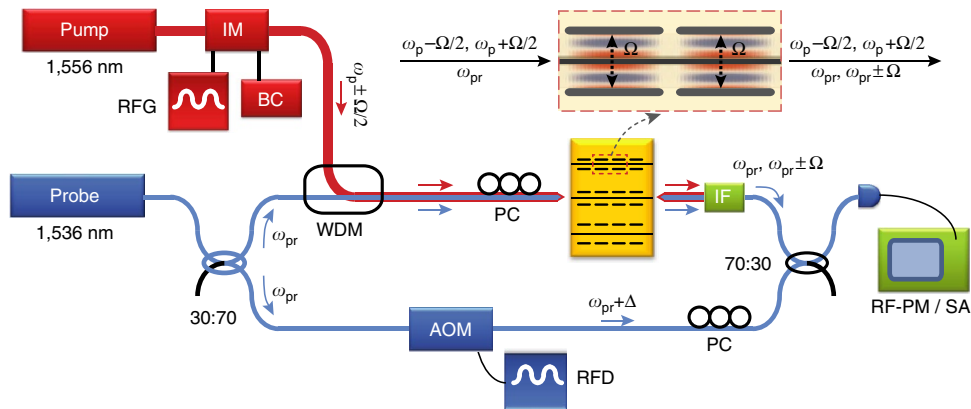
Pump
1,556 nm
IM
RFG
BC
$\omega_p \pm \Omega/2$
$\omega_p - \Omega/2,\ \omega_p + \Omega/2$
$\omega_{pr}$
$\Omega$
$\Omega$
$\omega_p - \Omega/2,\ \omega_p + \Omega/2$
$\omega_{pr},\ \omega_{pr} \pm \Omega$
Probe
1,536 nm
WDM
PC
$\omega_{pr},\ \omega_{pr} \pm \Omega$
IF
$\omega_{pr}$
$\omega_{pr}$
70:30
30:70
AOM
$\omega_{pr} + \Delta$
PC
RF-PM / SA
RFD